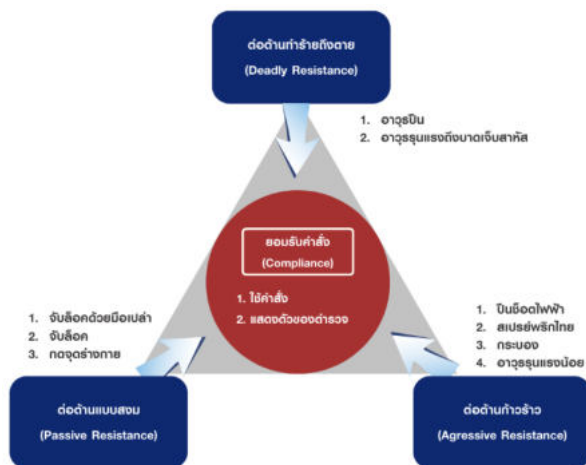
ต่อต้านทำร้ายถึงตาย
(Deadly Resistance)

1. อาวุธปืน
2. อาวุธรุนแรงถึงบาดเจ็บสาหัส

ยอมรับคำสั่ง
(Compliance)

1. ใช้คำสั่ง
2. แสดงตัวของตำรวจ

1. จับล็อคด้วยมือเปล่า
2. จับล็อค
3. กดจุดร่างกาย

1. ปืนช็อตไฟฟ้า
2. สเปรย์พริกไทย
3. กระบอง
4. อาวุธรุนแรงน้อย

ต่อต้านแบบสงบ
(Passive Resistance)

ต่อต้านก้าวร้าว
(Agressive Resistance)